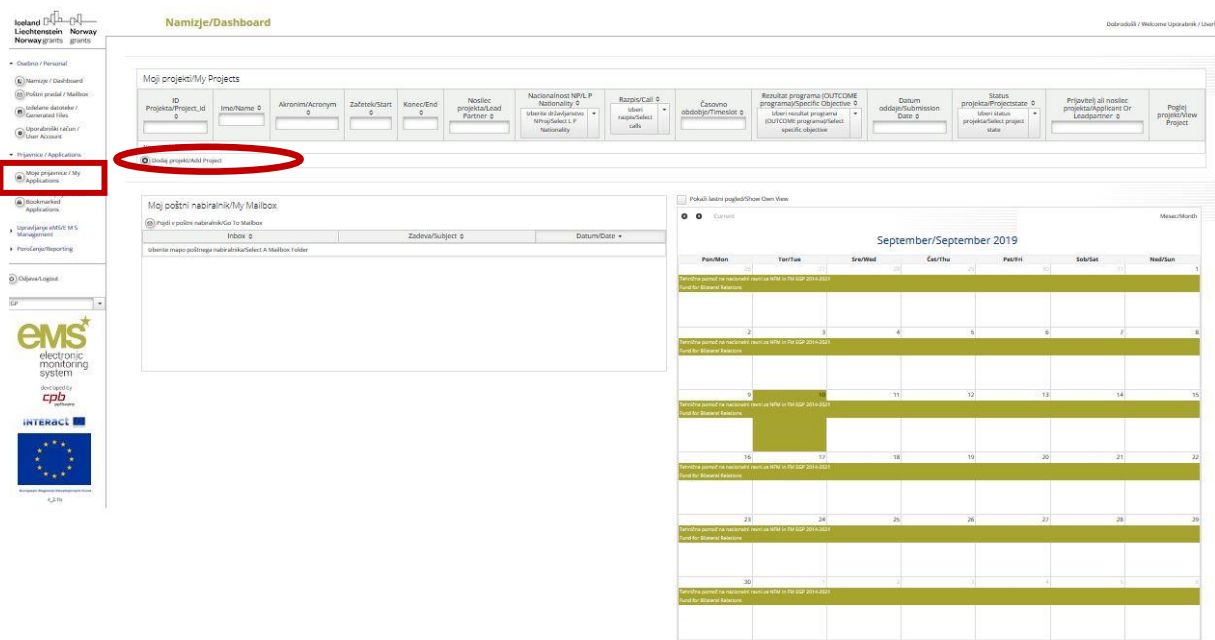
Iceland Liechtenstein Norway
Norway grants grants

Namizje/Dashboard

Dobrodošli / Welcome Uporabnik / User

▾ Osebno / Personal
Namizje / Dashboard
Poštni predal / Mailbox
Izdelane datoteke / Generated Files
Uporabniški račun / User Account
▾ Prijavnice / Applications
Moje prijavnice / My Applications
Bookmarked Applications
▸ Upravljanje eMS/ M S Management
▸ Poročanje/Reporting
Odjava/Logout
GP

eMS electronic monitoring system
developed by cpb software
INTERACT
European Regional Development Fund
4_2-1b

Moji projekti/My Projects

| ID Projekta/Project_Id | Ime/Name | Akronim/Acronym | Začetek/Start | Konec/End | Nosilec projekta/Lead Partner | Nacionalnost NP/L P Nationality | Razpis/Call | Časovno obdobje/Timeslot | Rezultat programa (OUTCOME programa)/Specific Objective | Datum oddaje/Submission Date | Status projekta/Projectstate | Prijavitelj ali nosilec projekta/Applicant Or Leadpartner | Poglej projekt/View Project |
|---|---|---|---|---|---|---|---|---|---|---|---|---|---|
| | | | | | | Izberite državljanstvo NProj/Select L P Nationality | Izberi razpis/Select calls | | Izberi rezultat programa (OUTCOME programa)/Select specific objective | | Izberi status projekta/Select project state | | |

Dodaj projekt/Add Project

Moj poštni nabiralnik/My Mailbox
Pojdi v poštni nabiralnik/Go To Mailbox

| Inbox | Zadeva/Subject | Datum/Date |
|---|---|---|
| Izberite mapo poštnega nabiralnika/Select A Mailbox Folder | | |

Pokaži lastni pogled/Show Own View

Današnji | Mesec/Month

September/September 2019

| Pon/Mon | Tor/Tue | Sre/Wed | Čet/Thu | Pet/Fri | Sob/Sat | Ned/Sun |
|---|---|---|---|---|---|---|
| 26 | 27 | 28 | 29 | 30 | 31 | 1 |
| 2 | 3 | 4 | 5 | 6 | 7 | 8 |
| 9 | 10 | 11 | 12 | 13 | 14 | 15 |
| 16 | 17 | 18 | 19 | 20 | 21 | 22 |
| 23 | 24 | 25 | 26 | 27 | 28 | 29 |
| 30 | 1 | 2 | 3 | 4 | 5 | 6 |

Tehnična pomoč na nacionalni ravni za NFM in FM EGP 2014-2021
Fund for Bilateral Relations